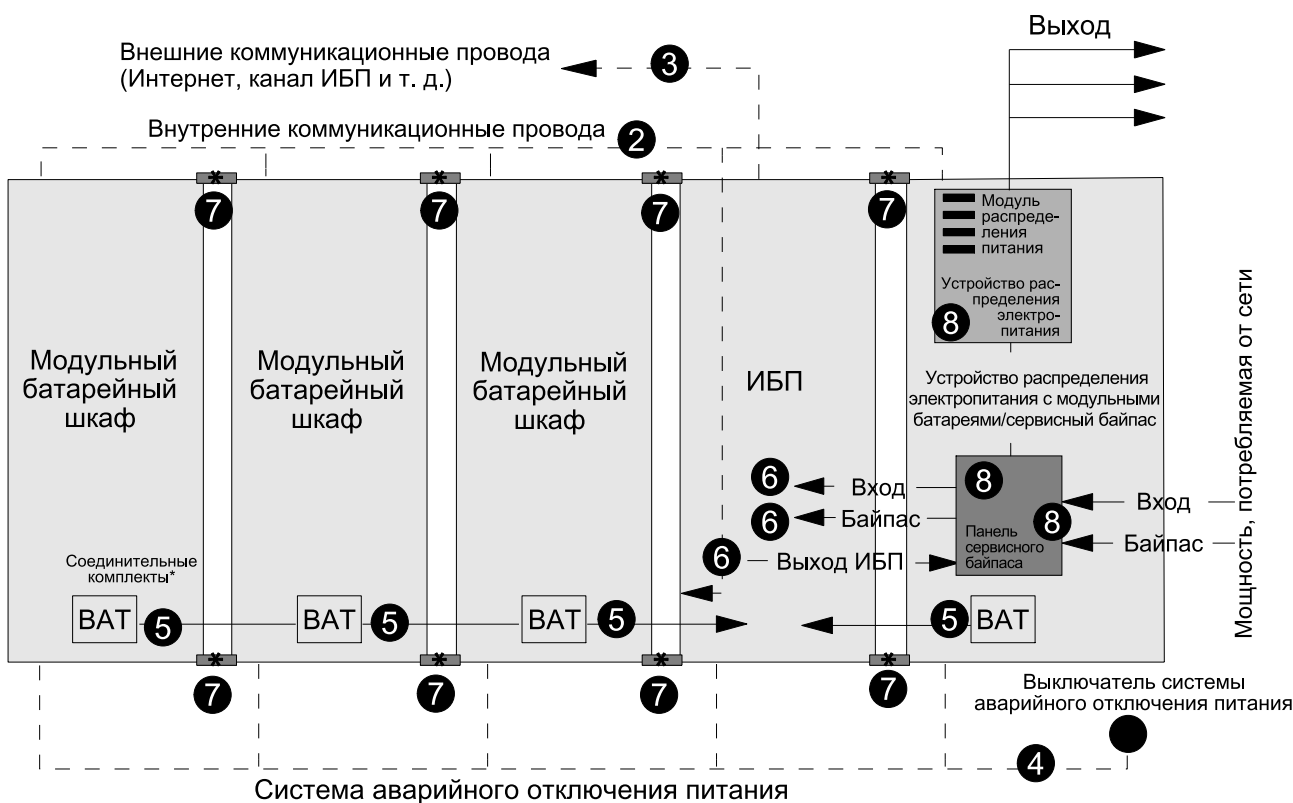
Выход

Внешние коммуникационные провода (Интернет, канал ИБП и т. д.)

3

Внутренние коммуникационные провода

2

*
7

*
7

*
7

*
7

Модуль распределения питания

Устройство распределения электропитания

8

Мощность, потребляемая от сети

Модульный батарейный шкаф

Модульный батарейный шкаф

Модульный батарейный шкаф

ИБП

Устройство распределения электропитания с модульными батареями/сервисный байпас

6
Вход

8

6
Байпас

Вход

8

Байпас

Панель сервисного байпаса

6
Выход ИБП

Соединительные комплекты*

BAT
5

BAT
5

BAT
5

5
BAT

*
7

*
7

*
7

*
7

Выключатель системы аварийного отключения питания

4

Система аварийного отключения питания